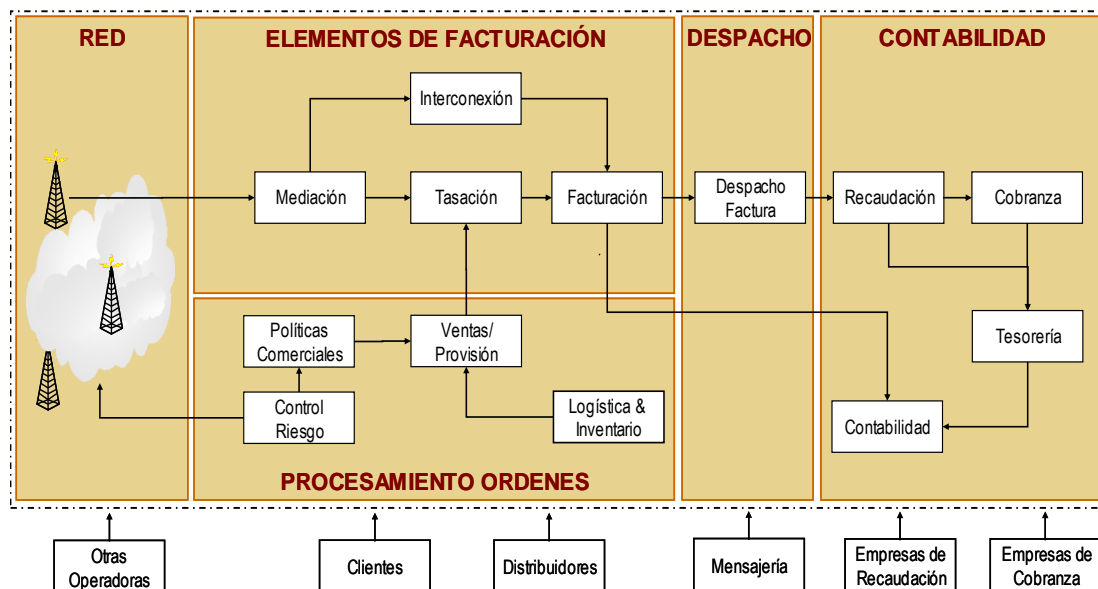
RED

ELEMENTOS DE FACTURACIÓN

DESPACHO

CONTABILIDAD

Interconexión

Mediación

Tasación

Facturación

Despacho Factura

Recaudación

Cobranza

Tesorería

Contabilidad

Políticas Comerciales

Ventas/ Provisión

Control Riesgo

Logística & Inventario

PROCESAMIENTO ORDENES

Otras Operadoras

Clientes

Distribuidores

Mensajería

Empresas de Recaudación

Empresas de Cobranza